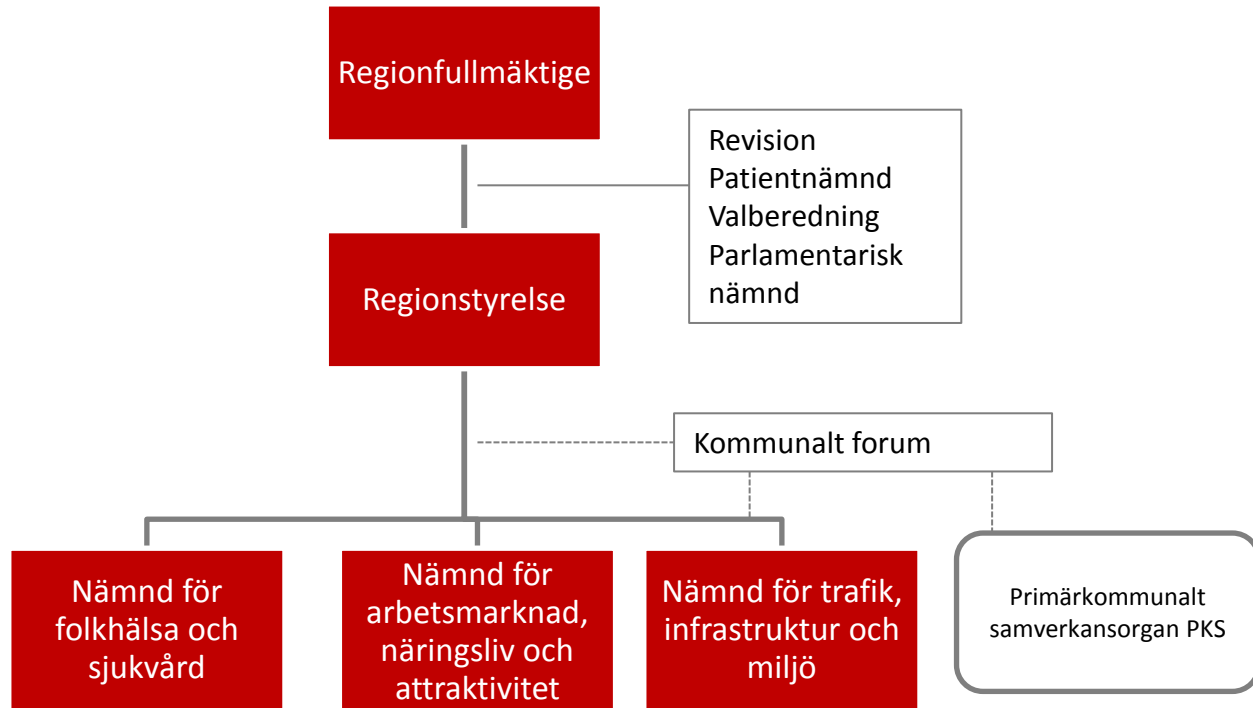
Regionfullmäktige

Revision
Patientnämnd
Valberedning
Parlamentarisk nämnd

Regionstyrelse

Kommunalt forum

Nämnd för folkhälsa och sjukvård

Nämnd för arbetsmarknad, näringsliv och attraktivitet

Nämnd för trafik, infrastruktur och miljö

Primärkommunalt samverkansorgan PKS